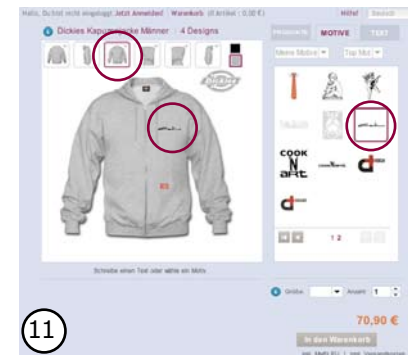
Hallo, Du bist nicht eingeloggt! Jetzt Anmelden! | Warenkorb (0 Artikel / 0,00 €)
Hilfe!
Deutsch

Dickies Kapuzenjacke Männer | 4 Designs

PRODUKTE
MOTIVE
TEXT

Meine Motive
Top Motive

COOK N ART

1 2

Schreibe einen Text oder wähle ein Motiv.

Größe
Anzahl
1

70,90 €

In den Warenkorb

(11)